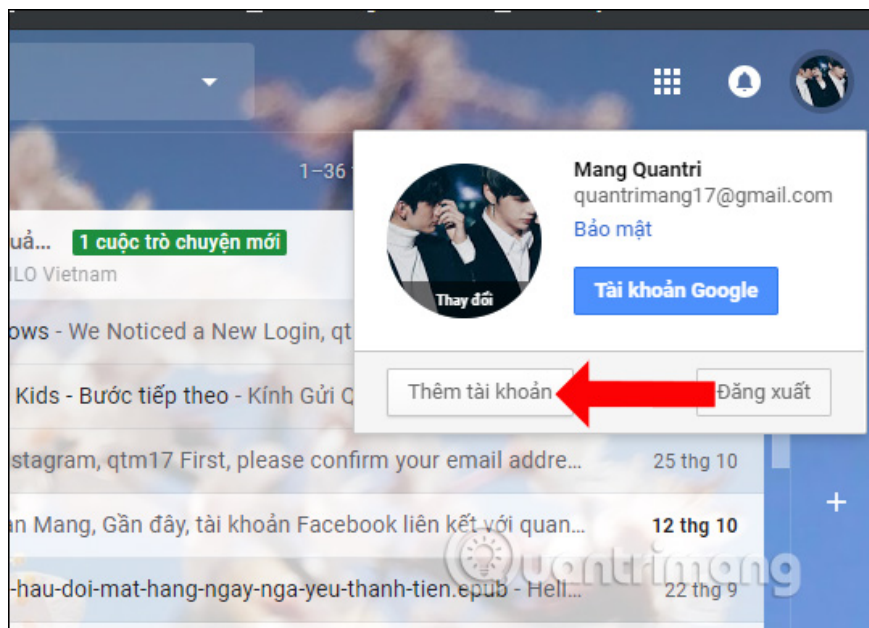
1–36

uả... 1 cuộc trò chuyện mới
ILO Vietnam

ows - We Noticed a New Login, qt

Kids - Bước tiếp theo - Kính Gửi Q

stagram, qtm17 First, please confirm your email addre... 25 thg 10

an Mang, Gần đây, tài khoản Facebook liên kết với quan... 12 thg 10

-hau-doi-mat-hang-ngay-nga-yeu-thanh-tien.epub - Heli... 22 thg 9

Thay đổi

Mang Quantri
quantrimang17@gmail.com
Bảo mật

Tài khoản Google

Thêm tài khoản

Đăng xuất

quantrimang